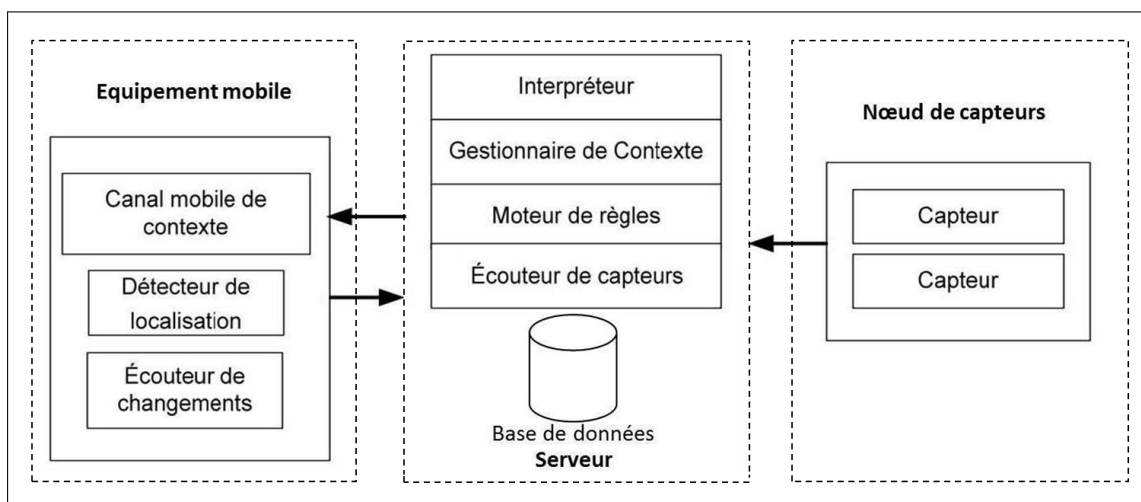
Equipement mobile

Canal mobile de contexte

Détecteur de localisation

Écouteur de changements

Interpréteur

Gestionnaire de Contexte

Moteur de règles

Écouteur de capteurs

Base de données

Serveur

Nœud de capteurs

Capteur

Capteur